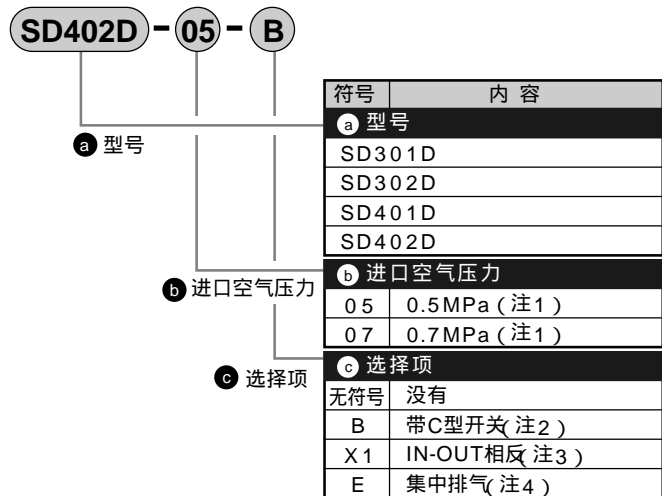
SD402D - 05 - B

a 型号

b 进口空气压力

c 选择项

| 符号 | 内 容 |
|---|---|
| a 型号 | |
| SD301D | |
| SD302D | |
| SD401D | |
| SD402D | |
| b 进口空气压力 | |
| 05 | 0.5MPa（注1） |
| 07 | 0.7MPa（注1） |
| c 选择项 | |
| 无符号 | 没有 |
| B | 带C型开关（注2） |
| X1 | IN-OUT相反（注3） |
| E | 集中排气（注4） |